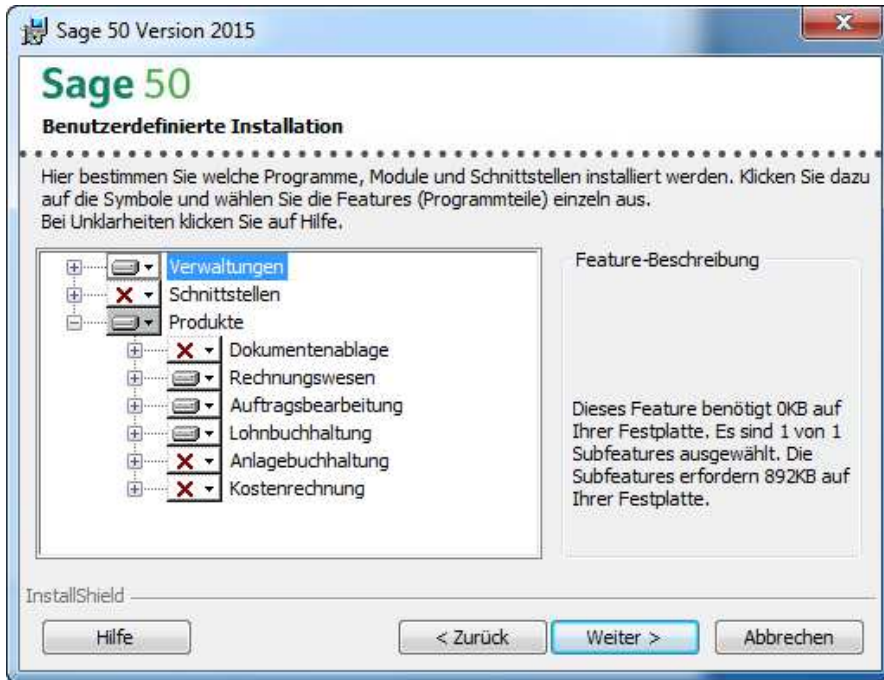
Sage 50 Version 2015

Sage 50

Benutzerdefinierte Installation

Hier bestimmen Sie welche Programme, Module und Schnittstellen installiert werden. Klicken Sie dazu auf die Symbole und wählen Sie die Features (Programmteile) einzeln aus.
Bei Unklarheiten klicken Sie auf Hilfe.

Verwaltungen
Schnittstellen
Produkte
Dokumentenablage
Rechnungswesen
Auftragsbearbeitung
Lohnbuchhaltung
Anlagebuchhaltung
Kostenrechnung

Feature-Beschreibung

Dieses Feature benötigt 0KB auf Ihrer Festplatte. Es sind 1 von 1 Subfeatures ausgewählt. Die Subfeatures erfordern 892KB auf Ihrer Festplatte.

InstallShield

Hilfe
< Zurück
Weiter >
Abbrechen